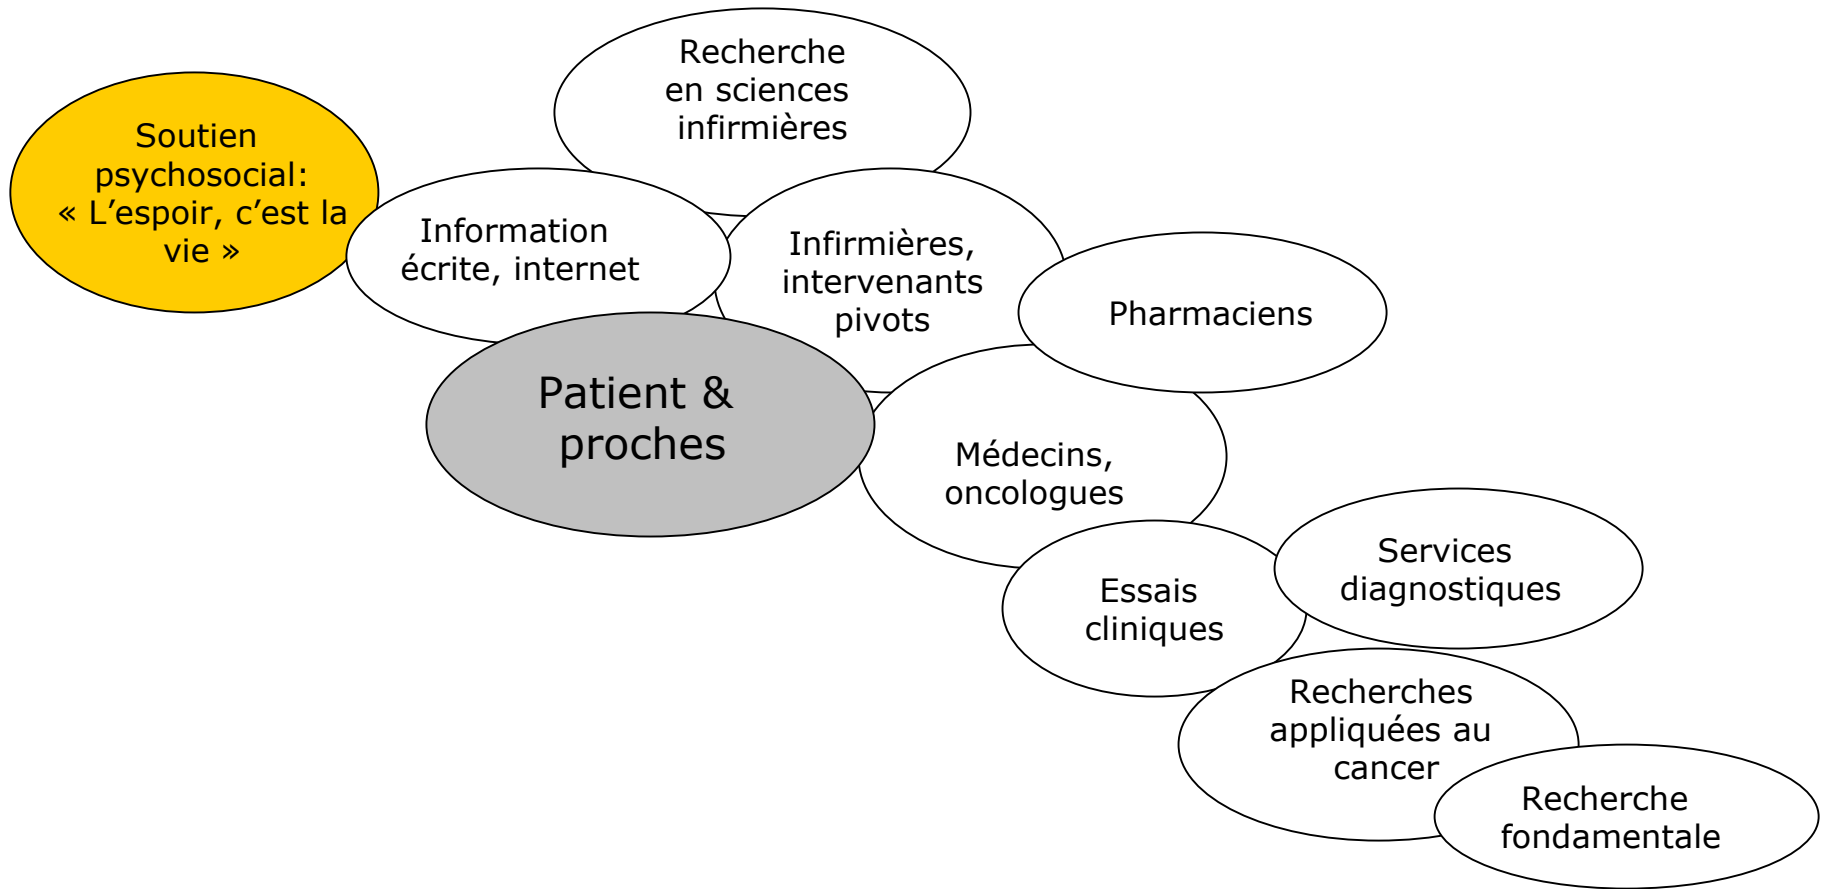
Recherche en sciences infirmières

Soutien psychosocial: « L’espoir, c’est la vie »

Information écrite, internet

Infirmières, intervenants pivots

Pharmaciens

Patient & proches

Médecins, oncologues

Services diagnostiques

Essais cliniques

Recherches appliquées au cancer

Recherche fondamentale